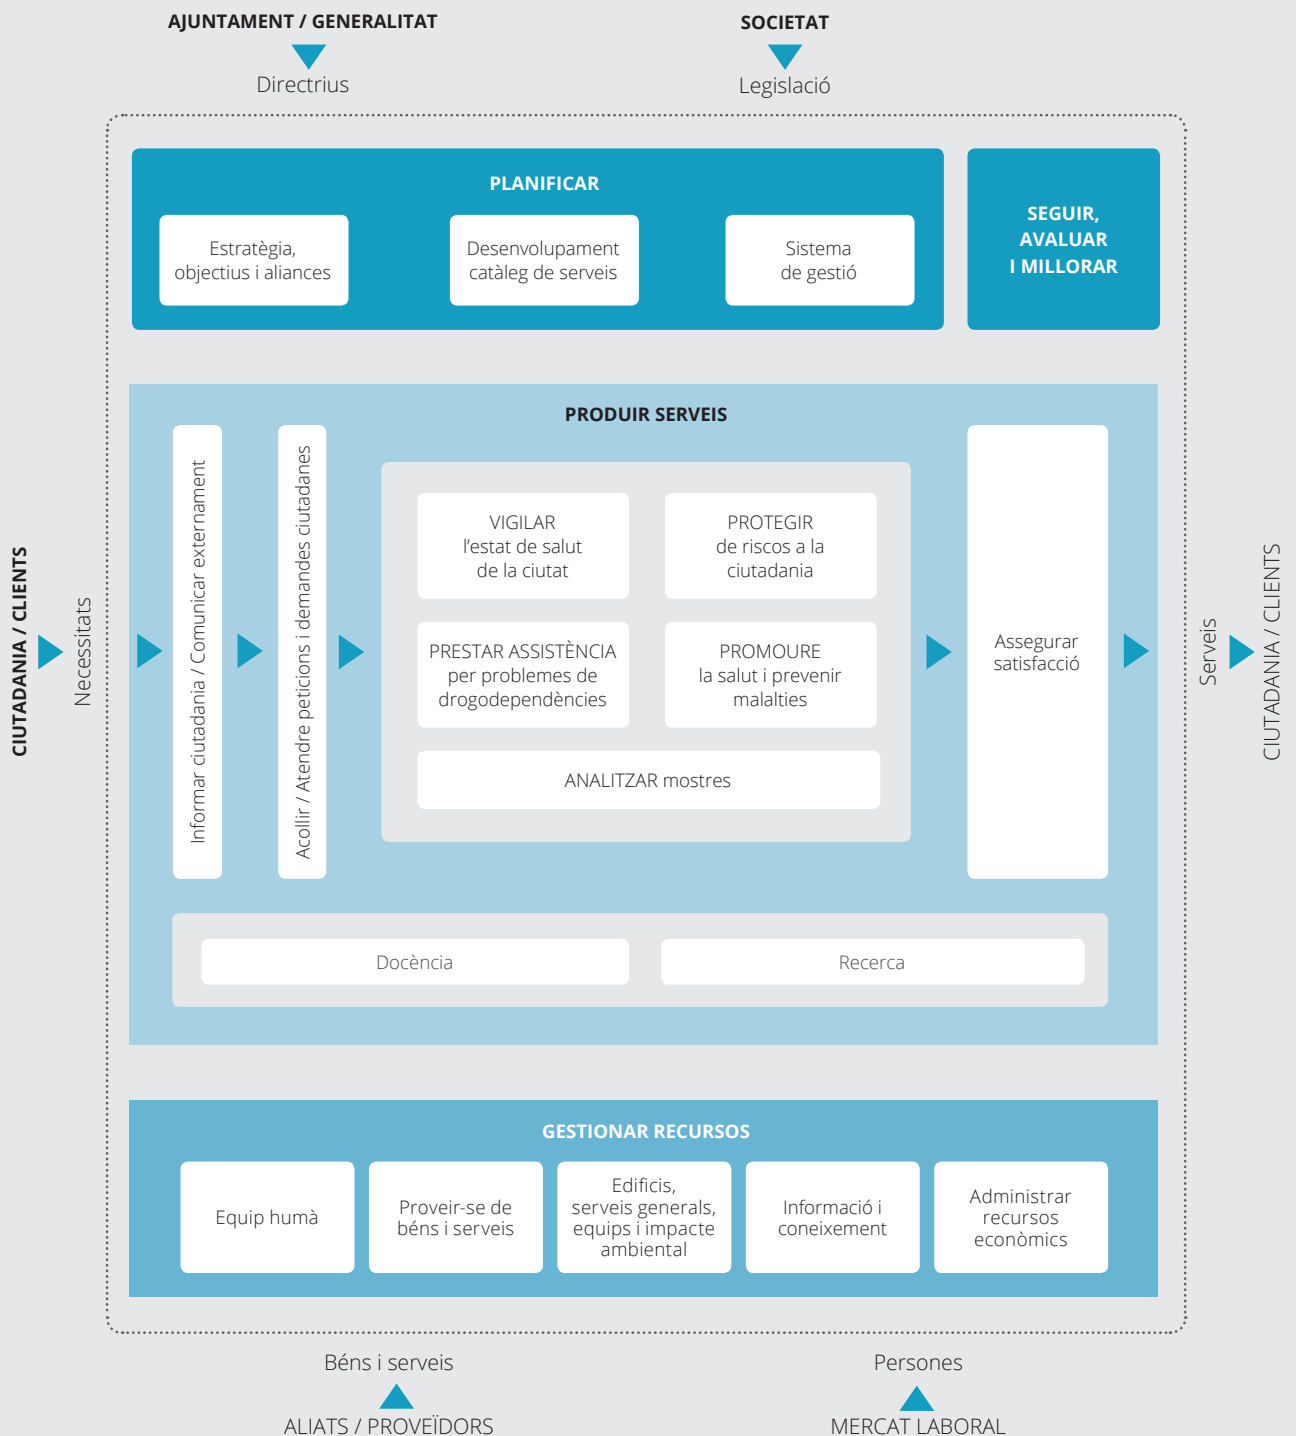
AJUNTAMENT / GENERALITAT

Directrius

SOCIETAT

Legislació

PLANIFICAR

Estratègia, objectius i aliances

Desenvolupament catàleg de serveis

Sistema de gestió

SEGUIR, AVALUAR I MILLORAR

CIUTADANIA / CLIENTS

Necessitats

PRODUIR SERVEIS

Informar ciutadania / Comunicar externament

Acollir / Atendre peticions i demandes ciutadanes

VIGILAR l'estat de salut de la ciutat

PROTEGIR de riscos a la ciutadania

PRESTAR ASSISTÈNCIA per problemes de drogodependències

PROMOURE la salut i prevenir malalties

ANALITZAR mostres

Assegurar satisfacció

Serveis

CIUTADANIA / CLIENTS

Docència

Recerca

GESTIONAR RECURSOS

Equip humà

Proveir-se de béns i serveis

Edificis, serveis generals, equips i impacte ambiental

Informació i coneixement

Administrar recursos econòmics

Béns i serveis

ALIATS / PROVEÏDORS

Persones

MERCAT LABORAL